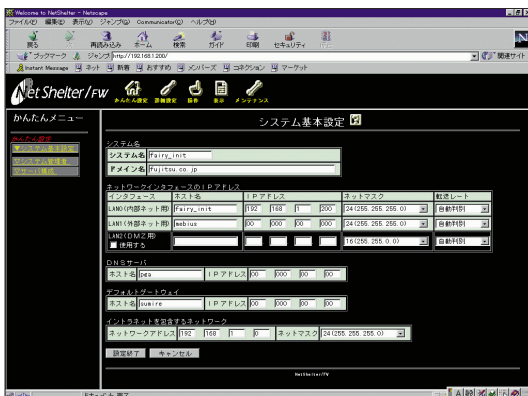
Welcome to NetShelter - Netscape

ファイル(F) 編集(E) 表示(V) ジャンプ(G) Communicator(C) ヘルプ(H)

戻る 再読み込み ホーム 検索 ガイド 印刷 セキュリティ

ブックマーク ジャンプ http://192.168.1.200/ 関連サイト

Instant Message ネット 新着 おすすめ メンバーズ コネクション マーケット

Net Shelter/FW かんたん設定 詳細設定 操作 表示 メンテナンス

かんたんメニュー

システム基本設定

システム名

システム名 Fairy_init

ドメイン名 fujitsu.co.jp

ネットワークインタフェースのIPアドレス

| インタフェース | ホスト名 | IPアドレス | ネットマスク | 転送レート |
|---|---|---|---|---|
| LAN0(内部ネット用) | Fairy_init | 192 168 1 200 | 24(255.255.255.0) | 自動判別 |
| LAN1(外部ネット用) | mebius | 00 000 00 000 | 24(255.255.255.0) | 自動判別 |
| LAN2(DMZ用) 使用する | | | 16(255.255.0.0) | 自動判別 |

DNSサーバ

ホスト名 pea IPアドレス 00 000 00 00

デフォルトゲートウェイ

ホスト名 sumire IPアドレス 00 000 00 00

イントラネットを設定するネットワーク

ネットワークアドレス 192 168 1 0 ネットマスク 24(255.255.255.0)

設定終了 キャンセル

NetShelter/FW

ドキュメント: 完了